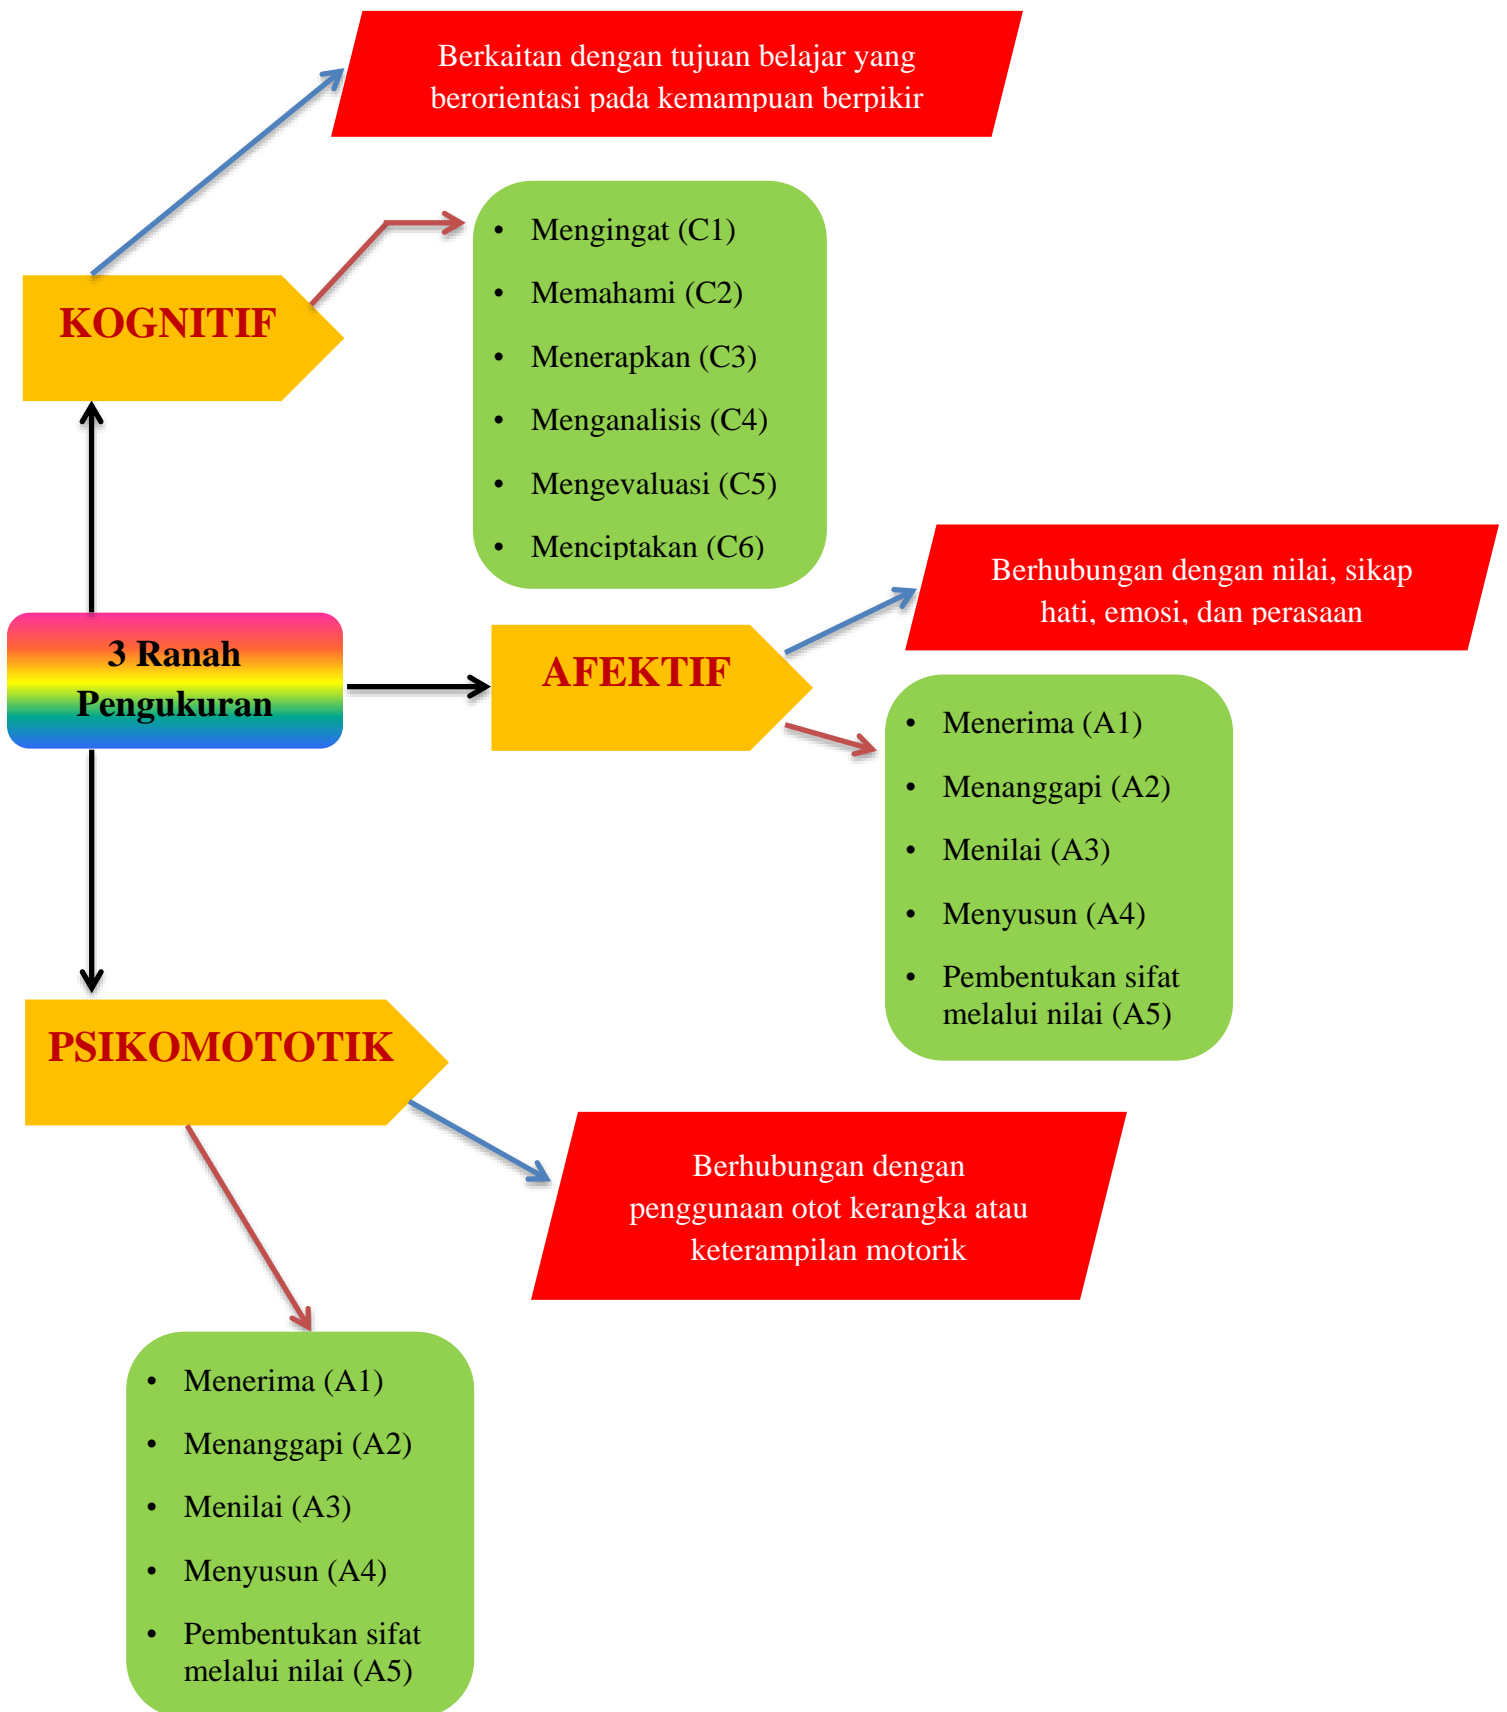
Berkaitan dengan tujuan belajar yang berorientasi pada kemampuan berpikir

KOGNITIF

- Mengingat (C1)
- Memahami (C2)
- Menerapkan (C3)
- Menganalisis (C4)
- Mengevaluasi (C5)
- Menciptakan (C6)

3 Ranah Pengukuran

AFEKTIF

Berhubungan dengan nilai, sikap hati, emosi, dan perasaan

- Menerima (A1)
- Menanggapi (A2)
- Menilai (A3)
- Menyusun (A4)
- Pembentukan sifat melalui nilai (A5)

PSIKOMOTOTIK

Berhubungan dengan penggunaan otot kerangka atau keterampilan motorik

- Menerima (A1)
- Menanggapi (A2)
- Menilai (A3)
- Menyusun (A4)
- Pembentukan sifat melalui nilai (A5)